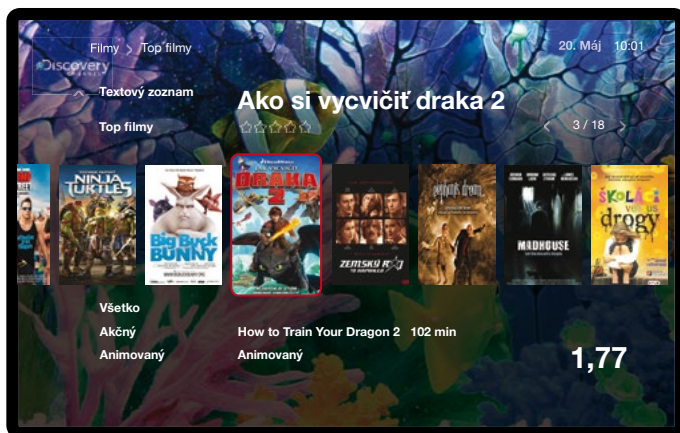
Filmy > Top filmy

20. Máj 10:01

Discovery

Textový zoznam

Top filmy

Ako si vycvičiť draka 2

☆☆☆☆☆

< 3 / 18 >

NINJA TURTLES

Big Buck BUNNY

DRAKA 2

ZEMSKÝ RAJ

MADHOUSE

ŠKOLÁCI drogy

Všetko

Akčný

Animovaný

How to Train Your Dragon 2 102 min

Animovaný

1,77